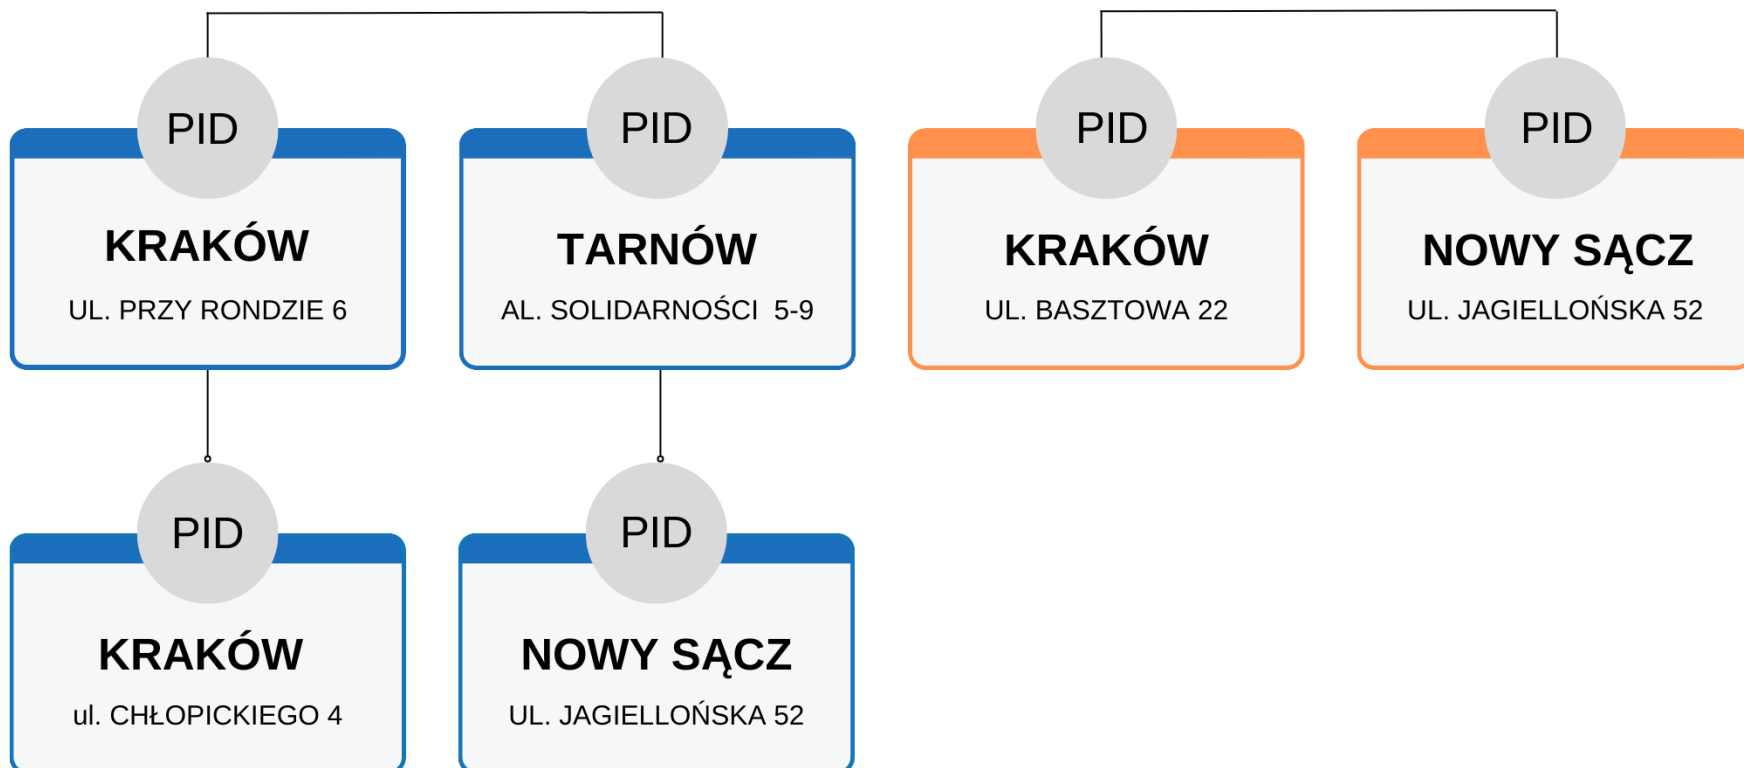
PID

KRAKÓW

UL. PRZY RONDZIE 6

PID

TARNÓW

AL. SOLIDARNOŚCI 5-9

PID

KRAKÓW

UL. BASZTOWA 22

PID

NOWY SĄCZ

UL. JAGIELLOŃSKA 52

PID

KRAKÓW

ul. CHŁOPICKIEGO 4

PID

NOWY SĄCZ

UL. JAGIELLOŃSKA 52